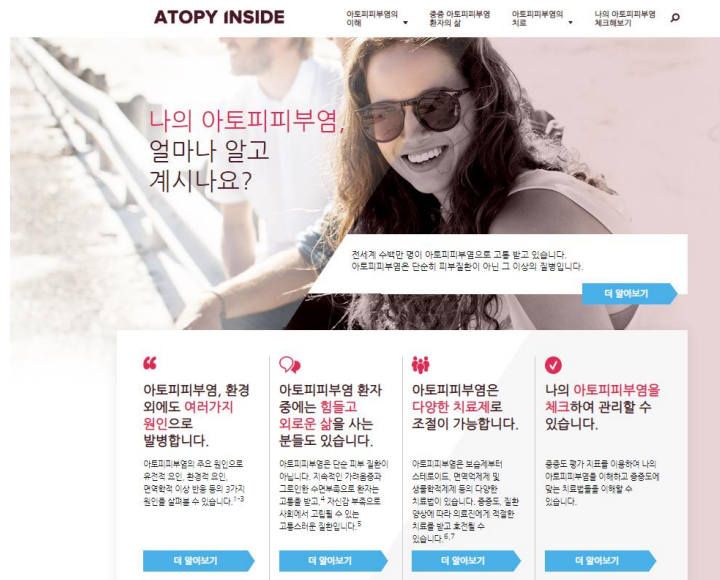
ATOPY INSIDE

아토피피부염의 이해

중증 아토피피부염 환자의 삶

아토피피부염의 치료

나의 아토피피부염 체크해보기

나의 아토피피부염, 얼마나 알고 계시나요?

전세계 수백만 명이 아토피피부염으로 고통 받고 있습니다. 아토피피부염은 단순히 피부질환이 아닌 그 이상의 질병입니다.

더 알아보기

아토피피부염, 환경 외에도 여러가지 원인으로 발병합니다.

아토피피부염의 주요 원인으로 유전적 요인, 환경적 요인, 면역학적 이상 반응 등의 3가지 원인을 살펴볼 수 있습니다.$^{1-3}$

더 알아보기

아토피피부염 환자 중에는 힘들고 외로운 삶을 사는 분들도 있습니다.

아토피피부염은 단순 피부 질환이 아닙니다. 지속적인 가려움증과 그로인한 수면부족으로 환자는 고통을 받고,$^{4}$ 자신감 부족으로 사회에서 고립될 수 있는 고통스러운 질환입니다.$^{5}$

더 알아보기

아토피피부염은 다양한 치료제로 조절이 가능합니다.

아토피피부염은 보습제부터 스테로이드, 면역억제제 및 생물학적제제 등의 다양한 치료법이 있습니다. 중증도, 질환 양상에 따라 의료진에게 적절한 치료를 받고 호전될 수 있습니다.$^{6,7}$

더 알아보기

나의 아토피피부염을 체크하여 관리할 수 있습니다.

중증도 평가 지표를 이용하여 나의 아토피피부염을 이해하고 중증도에 맞는 치료법을 이해할 수 있습니다.

더 알아보기